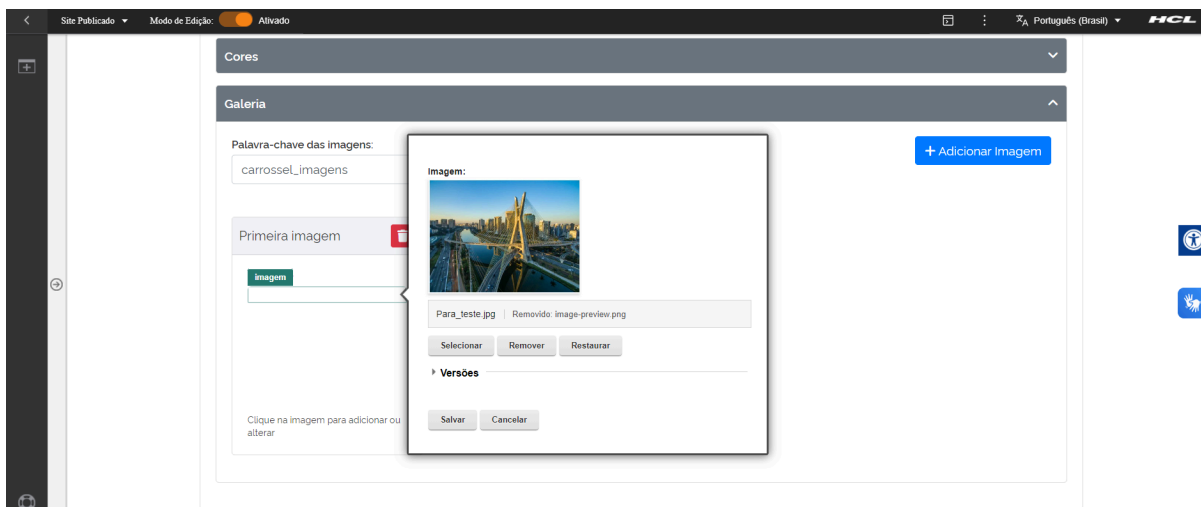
Site Publicado ▾ Modo de Edição: Ativado

Português (Brasil) ▾ HCL

Cores

Galeria

Palavra-chave das imagens:

carrossel_imagens

+ Adicionar Imagem

Primeira imagem

imagem

Clique na imagem para adicionar ou alterar

Imagem:

Para_teste.jpg | Removido: image-preview.png

Selecionar Remover Restaurar

Versões

Salvar Cancelar